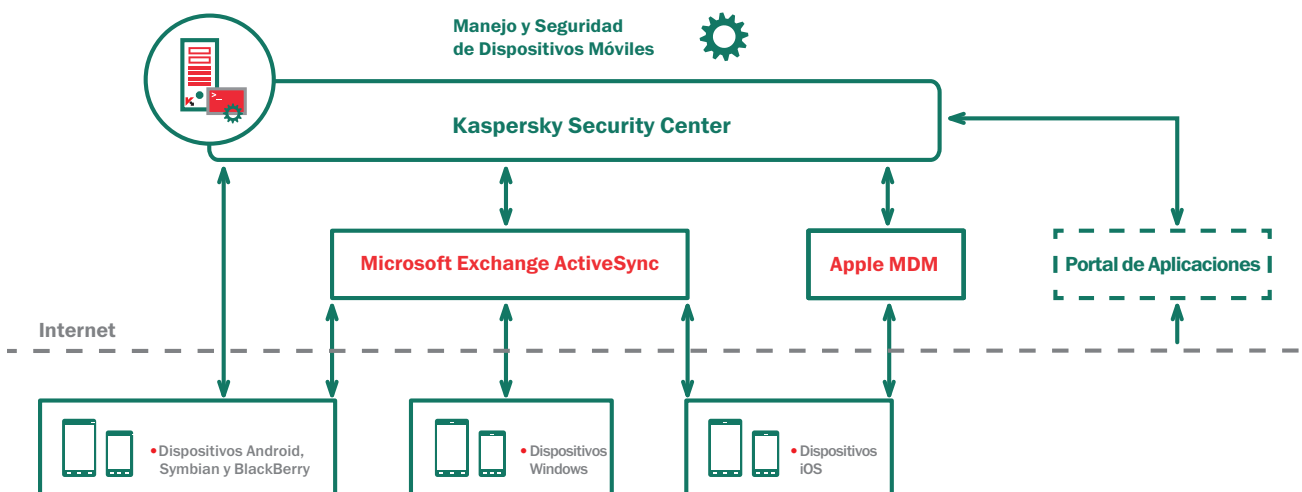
Manejo y Seguridad de Dispositivos Móviles

Kaspersky Security Center

Microsoft Exchange ActiveSync

Apple MDM

Portal de Aplicaciones

Internet

Dispositivos Android, Symbian y BlackBerry

Dispositivos Windows

Dispositivos iOS